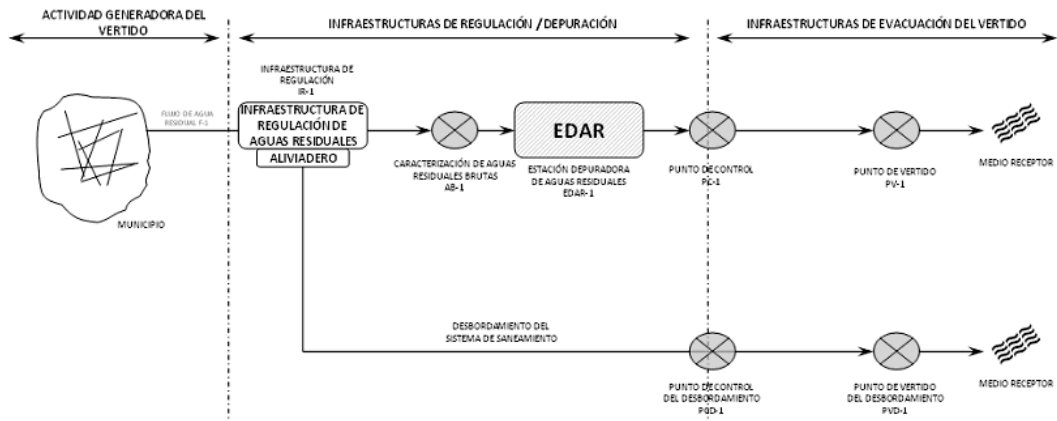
ACTIVIDAD GENERADORA DEL VERTIDO

INFRAESTRUCTURAS DE REGULACIÓN / DEPURACIÓN

INFRAESTRUCTURAS DE EVACUACIÓN DEL VERTIDO

INFRAESTRUCTURA DE REGULACIÓN IR-1

FLUJO DE AGUA RESIDUAL F-1

INFRAESTRUCTURA DE REGULACIÓN DE AGUAS RESIDUALES

ALIVIADERO

EDAR

MUNICIPIO

CARACTERIZACIÓN DE AGUAS RESIDUALES BRUTAS AB-1

ESTACIÓN DEPURADORA DE AGUAS RESIDUALES EDAR-1

PUNTO DE CONTROL PC-1

PUNTO DE VERTIDO PV-1

MEDIO RECEPTOR

DESBORDAMIENTO DEL SISTEMA DE SANEAMIENTO

PUNTO DE CONTROL DEL DESBORDAMIENTO PCD-1

PUNTO DE VERTIDO DEL DESBORDAMIENTO PVD-1

MEDIO RECEPTOR